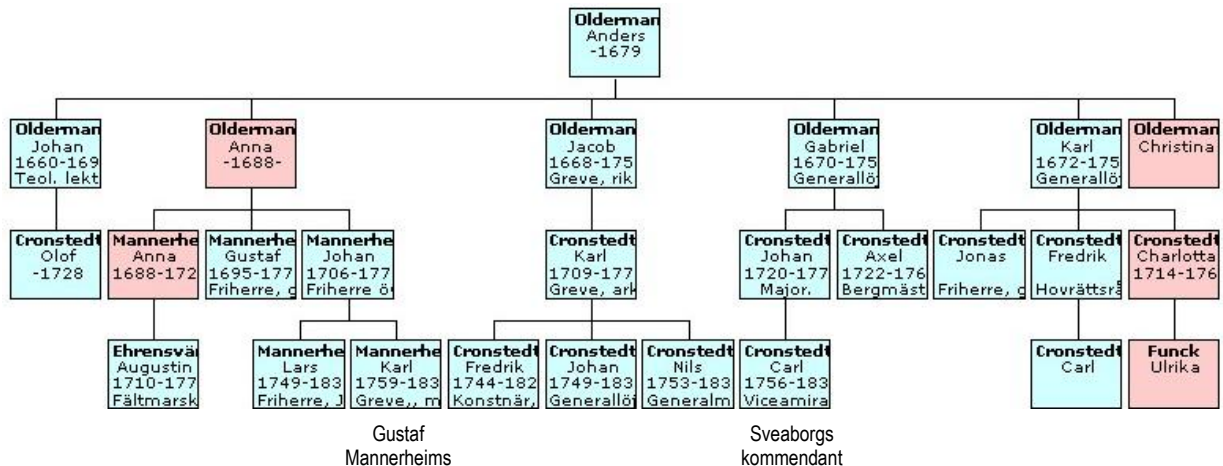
Olderman
Anders
-1679

Olderman
Johan
1660-169
Teol. lekt

Olderman
Anna
-1688-

Olderman
Jacob
1668-175
Greve, rik

Olderman
Gabriel
1670-175
Generallö

Olderman
Karl
1672-175
Generallö

Olderman
Christina

Cronstedt
Olof
-1728

Mannerhe
Anna
1688-172

Mannerhe
Gustaf
1695-177
Friherre, g

Mannerhe
Johan
1706-177
Friherre ö

Cronstedt
Karl
1709-177
Greve, ark

Cronstedt
Johan
1720-177
Major.

Cronstedt
Axel
1722-176
Bergmäst

Cronstedt
Jonas

Friherre, g

Cronstedt
Fredrik

Hovrättsrå

Cronstedt
Charlotta
1714-176

Ehrensvä
Augustin
1710-177
Fältmarsk

Mannerhe
Lars
1749-183
Friherre, J

Mannerhe
Karl
1759-183
Greve,, m

Cronstedt
Fredrik
1744-182
Konstnär,

Cronstedt
Johan
1749-183
Generallö

Cronstedt
Nils
1753-183
Generalm

Cronstedt
Carl
1756-183
Viceamira

Cronstedt
Carl

Funck
Ulrika

Gustaf
Mannerheims

Sveaborgs
kommendant